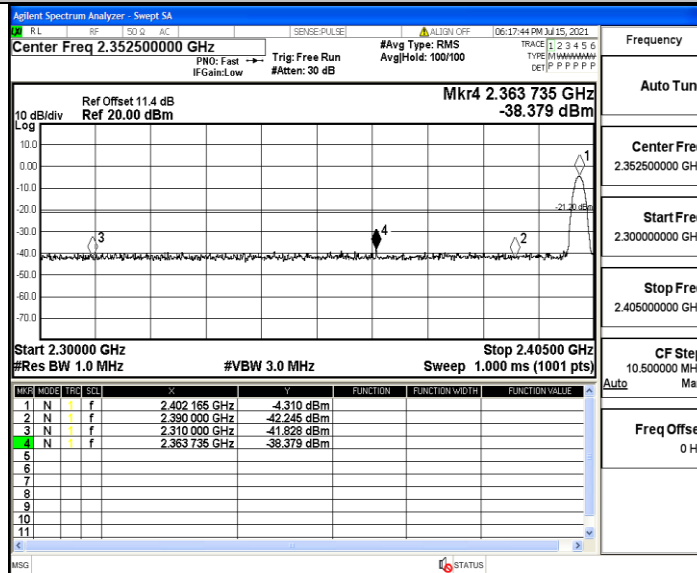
Agilent Spectrum Analyzer - Swept SA

RL RF 50 Ω AC SENSE:PULSE ALIGN OFF 06:17:44 PM Jul 15, 2021

Center Freq 2.352500000 GHz
PNO: Fast IFGain:Low
Trig: Free Run #Atten: 30 dB
#Avg Type: RMS Avg|Hold: 100/100
TRACE 1 2 3 4 5 6 TYPE MWWWWW DET P P P P P P

10 dB/div Ref Offset 11.4 dB Ref 20.00 dBm
Log

Mkr4 2.363 735 GHz
-38.379 dBm

10.0
0.00
-10.0
-20.0
-30.0
-40.0
-50.0
-60.0
-70.0

-21.30 dBm

1
2
3
4

Start 2.30000 GHz
#Res BW 1.0 MHz
#VBW 3.0 MHz
Stop 2.40500 GHz
Sweep 1.000 ms (1001 pts)

| MKR | MODE | TRC | SCL | X | Y | FUNCTION | FUNCTION WIDTH | FUNCTION VALUE |
|---|---|---|---|---|---|---|---|---|
| 1 | N | 1 | f | 2.402 165 GHz | -4.310 dBm | | | |
| 2 | N | 1 | f | 2.390 000 GHz | -42.245 dBm | | | |
| 3 | N | 1 | f | 2.310 000 GHz | -41.828 dBm | | | |
| 4 | N | 1 | f | 2.363 735 GHz | -38.379 dBm | | | |
| 5 | | | | | | | | |
| 6 | | | | | | | | |
| 7 | | | | | | | | |
| 8 | | | | | | | | |
| 9 | | | | | | | | |
| 10 | | | | | | | | |
| 11 | | | | | | | | |

MSG STATUS

Frequency

Auto Tun

Center Fre
2.352500000 GH

Start Fre
2.300000000 GH

Stop Fre
2.405000000 GH

CF Ste
10.500000 MH
Auto Ma

Freq Offse
0 H